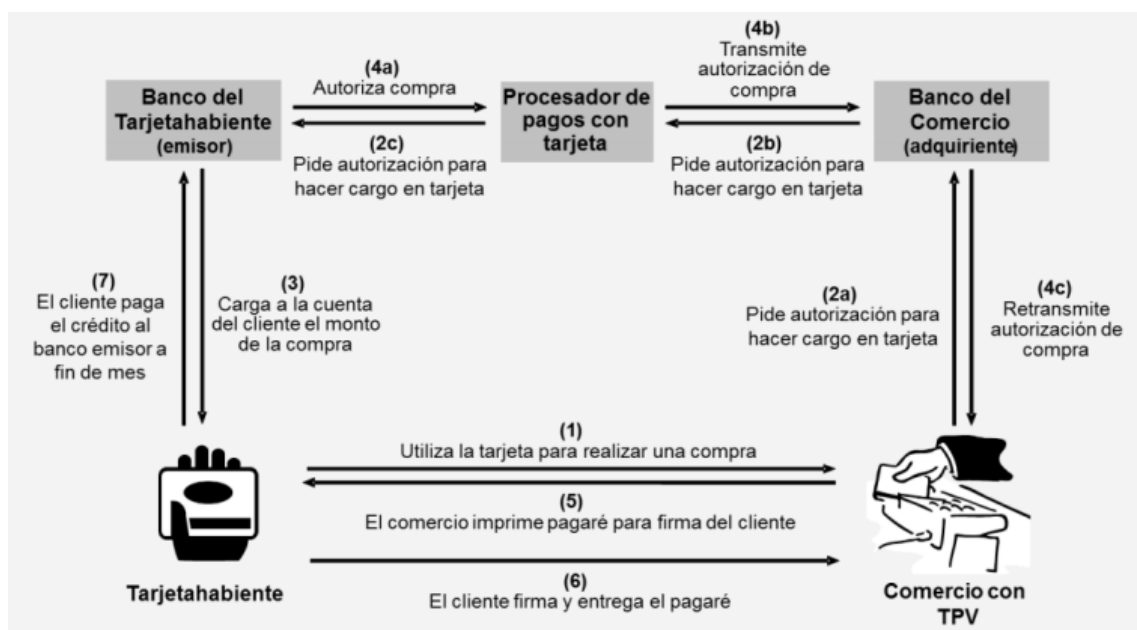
Banco del Tarjetahabiente (emisor)

(4a)
Autoriza compra

(2c)
Pide autorización para hacer cargo en tarjeta

Procesador de pagos con tarjeta

(4b)
Transmite autorización de compra

(2b)
Pide autorización para hacer cargo en tarjeta

Banco del Comercio (adquiriente)

(7)
El cliente paga el crédito al banco emisor a fin de mes

(3)
Carga a la cuenta del cliente el monto de la compra

(2a)
Pide autorización para hacer cargo en tarjeta

(4c)
Retransmite autorización de compra

(1)
Utiliza la tarjeta para realizar una compra

(5)
El comercio imprime pagaré para firma del cliente

(6)
El cliente firma y entrega el pagaré

Tarjetahabiente

Comercio con TPV